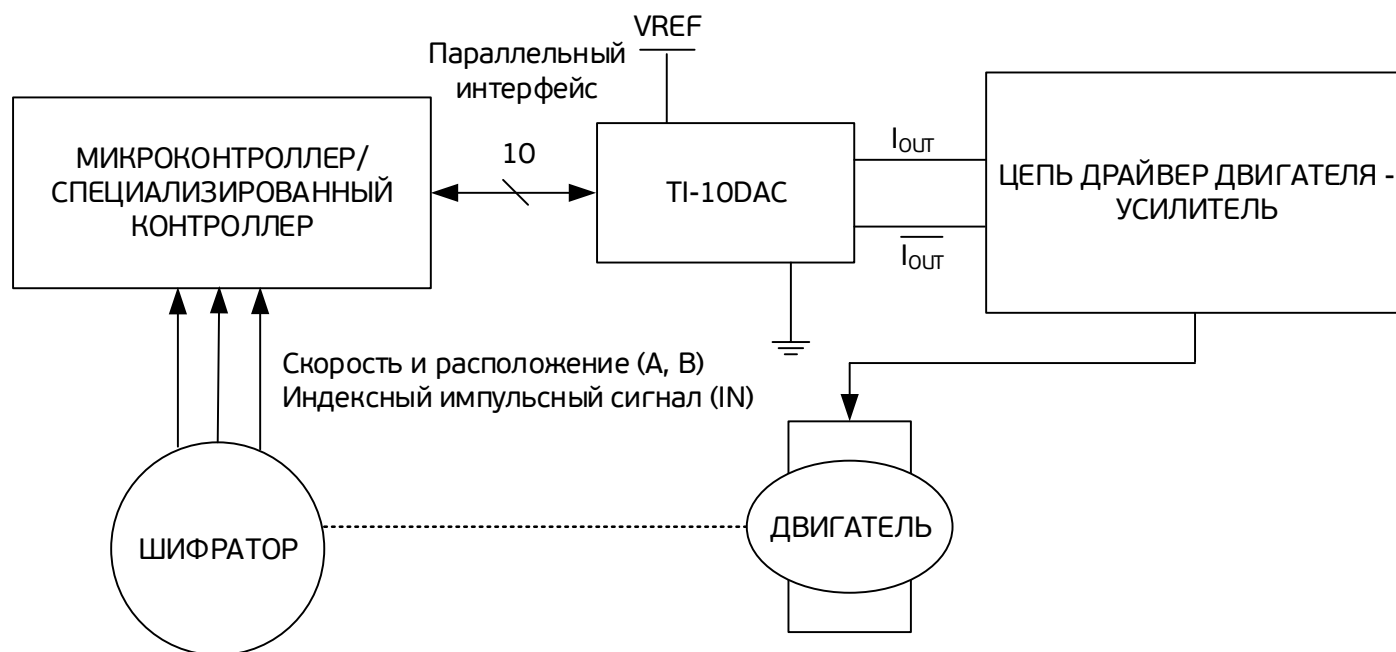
VREF
Параллельный интерфейс

МИКРОКОНТРОЛЛЕР/ СПЕЦИАЛИЗИРОВАННЫЙ КОНТРОЛЛЕР

10

TI-10DAC

$I_{OUT}$

$\overline{I_{OUT}}$

ЦЕПЬ ДРАЙВЕР ДВИГАТЕЛЯ - УСИЛИТЕЛЬ

Скорость и расположение (A, B)
Индексный импульсный сигнал (IN)

ШИФРАТОР

ДВИГАТЕЛЬ